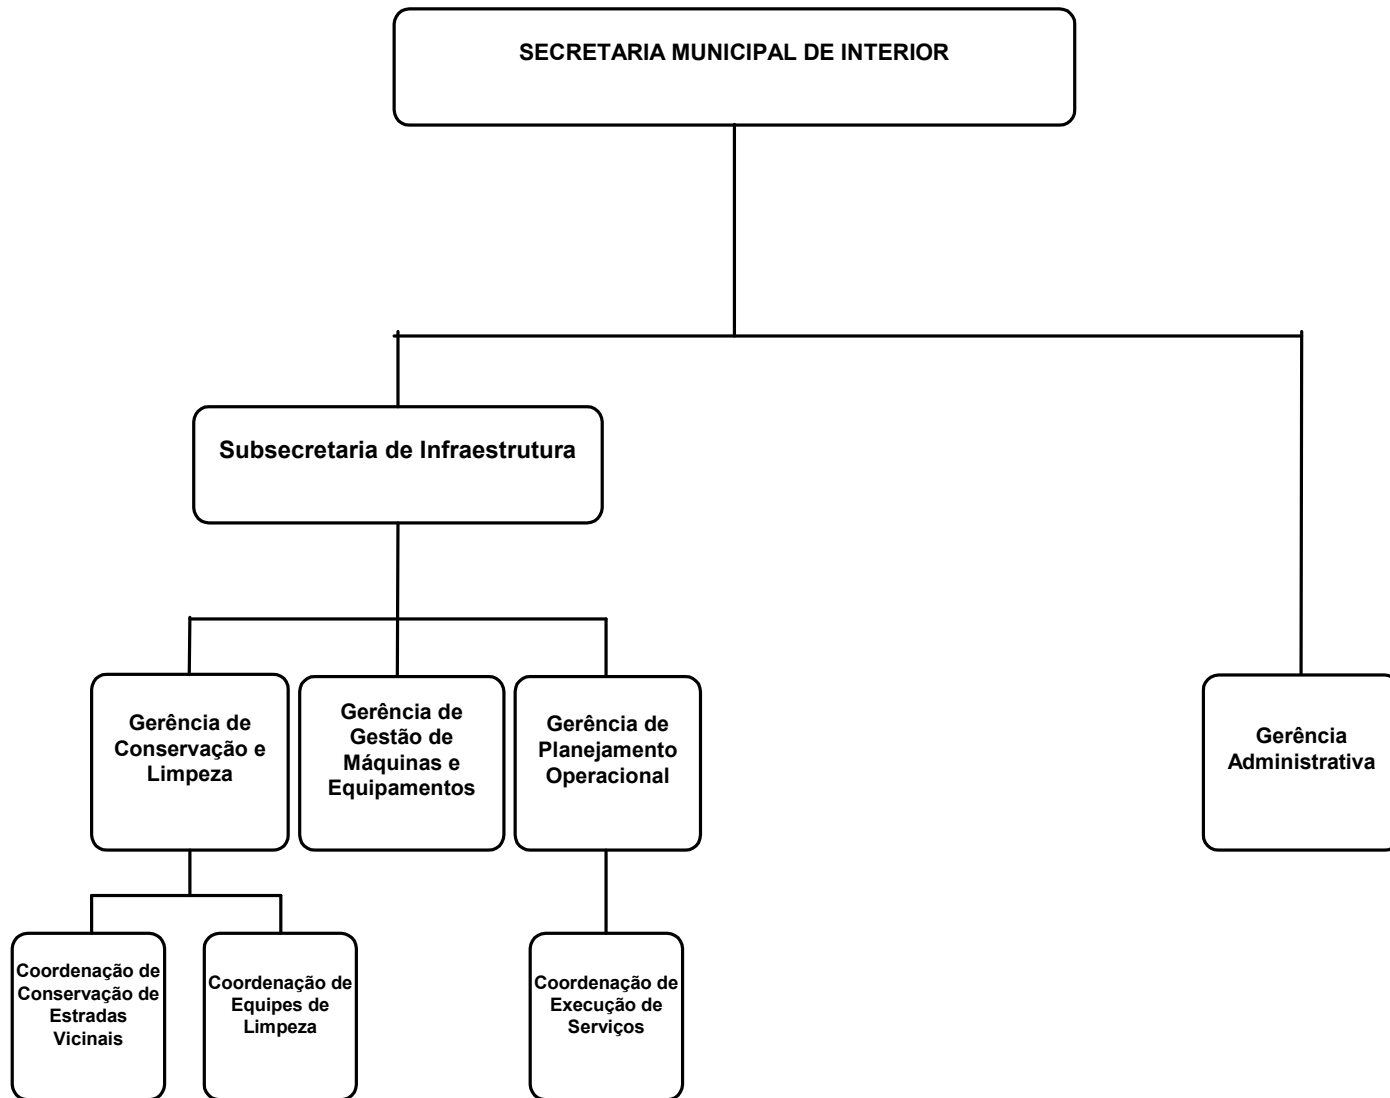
SECRETARIA MUNICIPAL DE INTERIOR

Subsecretaria de Infraestrutura

Gerência de Conservação e Limpeza

Gerência de Gestão de Máquinas e Equipamentos

Gerência de Planejamento Operacional

Gerência Administrativa

Coordenação de Conservação de Estradas Vicinais

Coordenação de Equipes de Limpeza

Coordenação de Execução de Serviços